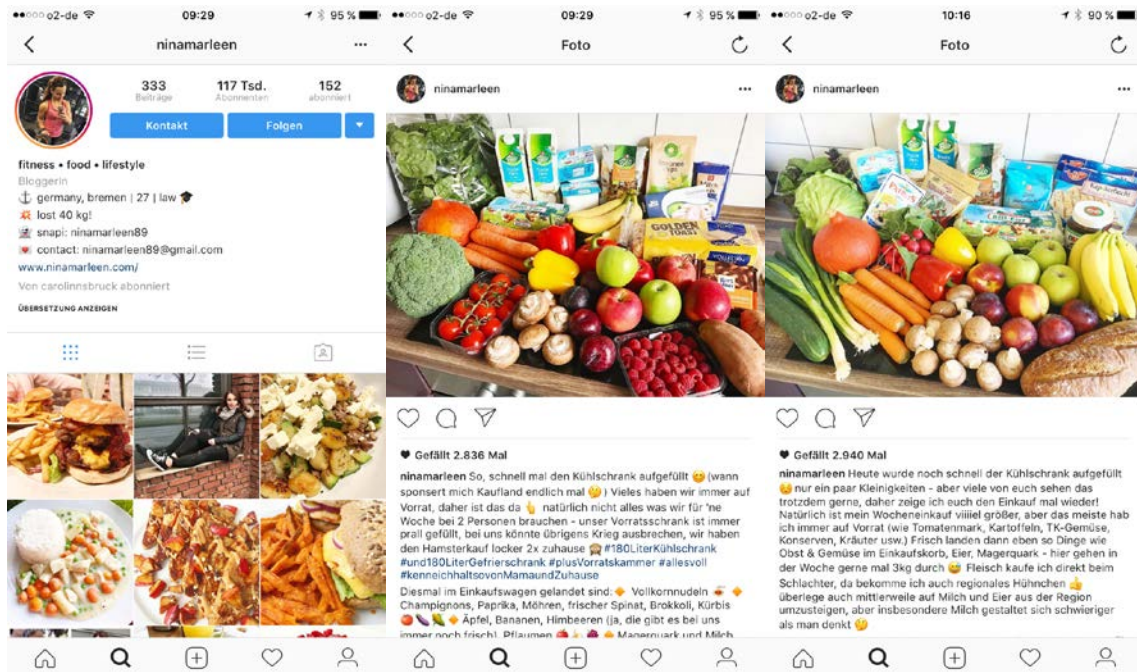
●●○○○ o2-de 09:29 95 %

nina­marleen ···

333 Beiträge
117 Tsd. Abonnenten
152 abonniert

Kontakt
Folgen

fitness • food • lifestyle
Bloggerin
germany, bremen | 27 | law
lost 40 kg!
snapi: ninamarleen89
contact: ninamarleen89@gmail.com
www.ninamarleen.com/
Von carolinnsbruck abonniert
ÜBERSETZUNG ANZEIGEN

●●○○○ o2-de 09:29 95 %

Foto

ninamarleen ···

GOLDEN TOAST

Gefällt 2.836 Mal

ninamarleen So, schnell mal den Kühlschrank aufgefüllt (wann sponsert mich Kaufland endlich mal) Vieles haben wir immer auf Vorrat, daher ist das da natürlich nicht alles was wir für 'ne Woche bei 2 Personen brauchen - unser Vorratsschrank ist immer prall gefüllt, bei uns könnte übrigens Krieg ausbrechen, wir haben den Hamsterkauf locker 2x zuhause #180LiterKühlschrank #und180LiterGefrierschrank #plusVorratskammer #allesvoll #kenneichhaltsvonMamaundZuhause
Diesmal im Einkaufswagen gelandet sind: Vollkornnudeln Champignons, Paprika, Möhren, frischer Spinat, Brokkoli, Kürbis Äpfel, Bananen, Himbeeren (ja, die gibt es bei uns immer noch frisch) Pflaumen Magerquark und Milch

●●○○○ o2-de 10:16 90 %

Foto

ninamarleen ···

Gefällt 2.940 Mal

ninamarleen Heute wurde noch schnell der Kühlschrank aufgefüllt nur ein paar Kleinigkeiten - aber viele von euch sehen das trotzdem gerne, daher zeige ich euch den Einkauf mal wieder! Natürlich ist mein Wocheneinkauf viiiiel größer, aber das meiste hab ich immer auf Vorrat (wie Tomatenmark, Kartoffeln, TK-Gemüse, Konserven, Kräuter usw.) Frisch landen dann eben so Dinge wie Obst & Gemüse im Einkaufskorb, Eier, Magerquark - hier gehen in der Woche gerne mal 3kg durch Fleisch kaufe ich direkt beim Schlachter, da bekomme ich auch regionales Hähnchen überlege auch mittlerweile auf Milch und Eier aus der Region umzusteigen, aber insbesondere Milch gestaltet sich schwieriger als man denkt